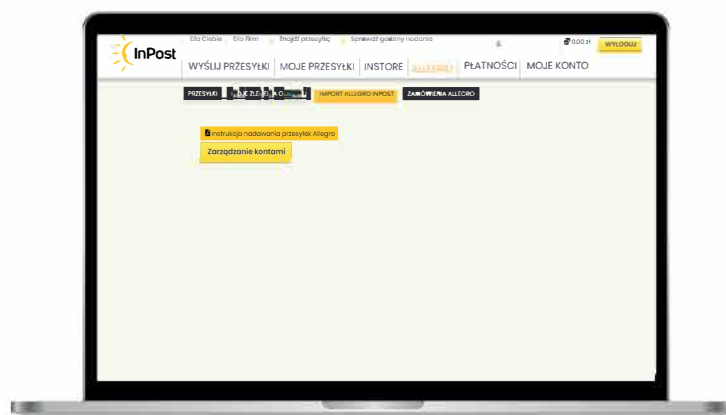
Dla Ciebie Dla Firm Znajdź przesyłkę Sprawdź godziny nadania

InPost

0,00 zł WYLOGUJ

WYŚLIJ PRZESYŁKI MOJE PRZESYŁKI INSTORE ALLEGRO PŁATNOŚCI MOJE KONTO

PRZESYŁKI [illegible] IMPORT ALLEGRO INPOST ZAMÓWIENIA ALLEGRO

Instrukcja nadawania przesyłek Allegro

Zarządzanie kontami